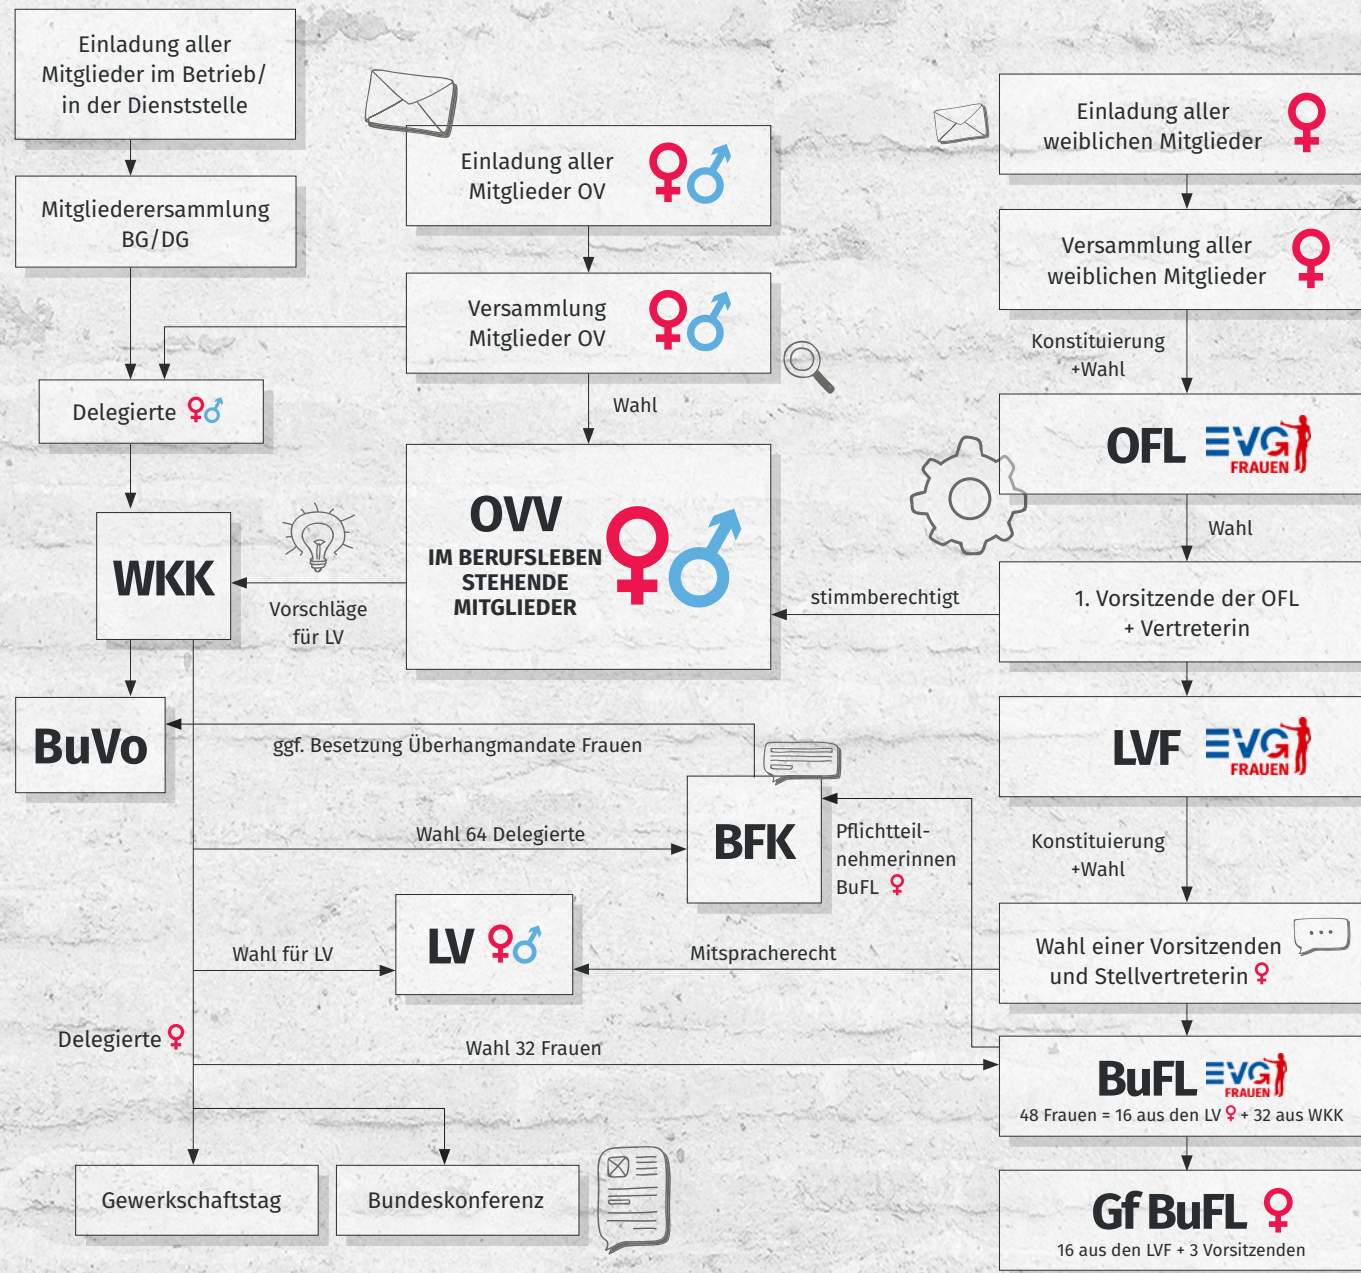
Einladung aller Mitglieder im Betrieb/ in der Dienststelle

Mitgliederersammlung BG/DG

Einladung aller Mitglieder OV ♀♂

Versammlung Mitglieder OV ♀♂

Delegierte ♀♂

Wahl

WKK

OVV
IM BERUFSLEBEN STEHENDE MITGLIEDER ♀♂

Vorschläge für LV

Einladung aller weiblichen Mitglieder ♀

Versammlung aller weiblichen Mitglieder ♀

Konstituierung +Wahl

OFL EVG FRAUEN

Wahl

1. Vorsitzende der OFL + Vertreterin

stimmberechtigt

LVF EVG FRAUEN

Konstituierung +Wahl

Wahl einer Vorsitzenden und Stellvertreterin ♀

BuVo

ggf. Besetzung Überhangmandate Frauen

BFK

Pflichtteilnehmerinnen BuFL ♀

Wahl 64 Delegierte

LV ♀♂

Wahl für LV

Mitspracherecht

Delegierte ♀

Wahl 32 Frauen

BuFL EVG FRAUEN
48 Frauen = 16 aus den LV ♀ + 32 aus WKK

Gewerkschaftstag

Bundeskonferenz

Gf BuFL ♀
16 aus den LVF + 3 Vorsitzenden